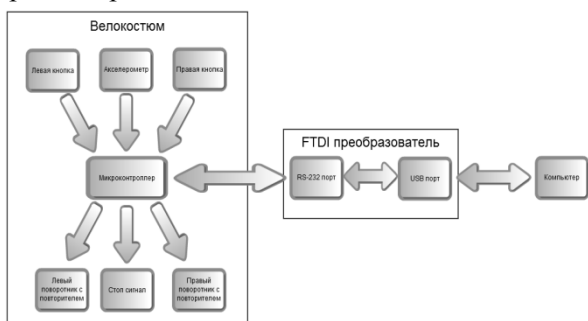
Велокостюм

Левая кнопка

Акселерометр

Правая кнопка

Микроконтроллер

Левый поворотник с повторителем

Стоп сигнал

Правый поворотник с повторителем

FTDI преобразователь

RS-232 порт

USB порт

Компьютер